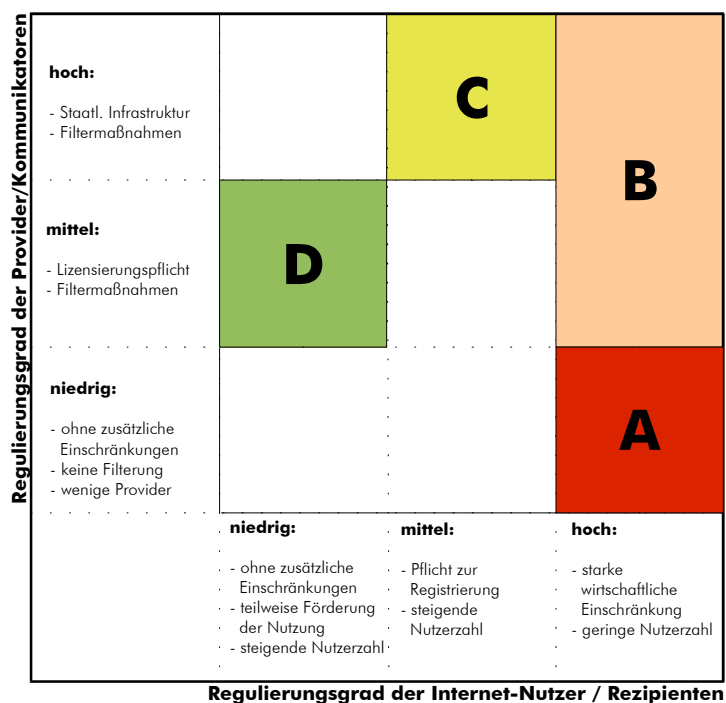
Regulierungsgrad der Provider/Kommunikatoren

hoch:

- Staatl. Infrastruktur
- Filtermaßnahmen

mittel:

- Lizensierungspflicht
- Filtermaßnahmen

niedrig:

- ohne zusätzliche Einschränkungen
- keine Filterung
- wenige Provider

C

B

D

A

niedrig:

- ohne zusätzliche Einschränkungen
- teilweise Förderung der Nutzung
- steigende Nutzerzahl

mittel:

- Pflicht zur Registrierung
- steigende Nutzerzahl

hoch:

- starke wirtschaftliche Einschränkung
- geringe Nutzerzahl

Regulierungsgrad der Internet-Nutzer / Rezipienten